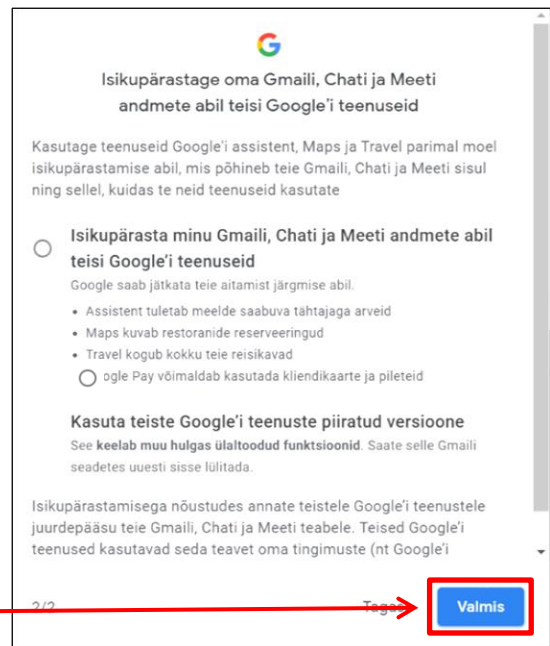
Isikupärastage oma Gmaili, Chati ja Meeti andmete abil teisi Google'i teenuseid

Kasutage teenuseid Google'i assistent, Maps ja Travel parimal moel isikupärastamise abil, mis põhineb teie Gmaili, Chati ja Meeti sisul ning sellel, kuidas te neid teenuseid kasutate

Isikupärasta minu Gmaili, Chati ja Meeti andmete abil teisi Google'i teenuseid

Google saab jätkata teie aitamist järgmise abil.

- Assistent tuletab meelde saabuva tähtajaga arveid
- Maps kuvab restoranide reserveeringud
- Travel kogub kokku teie reisikavad
- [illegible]ogle Pay võimaldab kasutada kliendikaarte ja pileteid

Kasuta teiste Google'i teenuste piiratud versioone

See **keelab muu hulgas ülaltoodud funktsioonid**. Saate selle Gmaili seadetes uuesti sisse lülitada.

Isikupärastamisega nõustudes annate teistele Google'i teenustele juurdepääsu teie Gmaili, Chati ja Meeti teabele. Teised Google'i teenused kasutavad seda teavet oma tingimuste (nt Google'i

2/2

Tagas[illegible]

Valmis